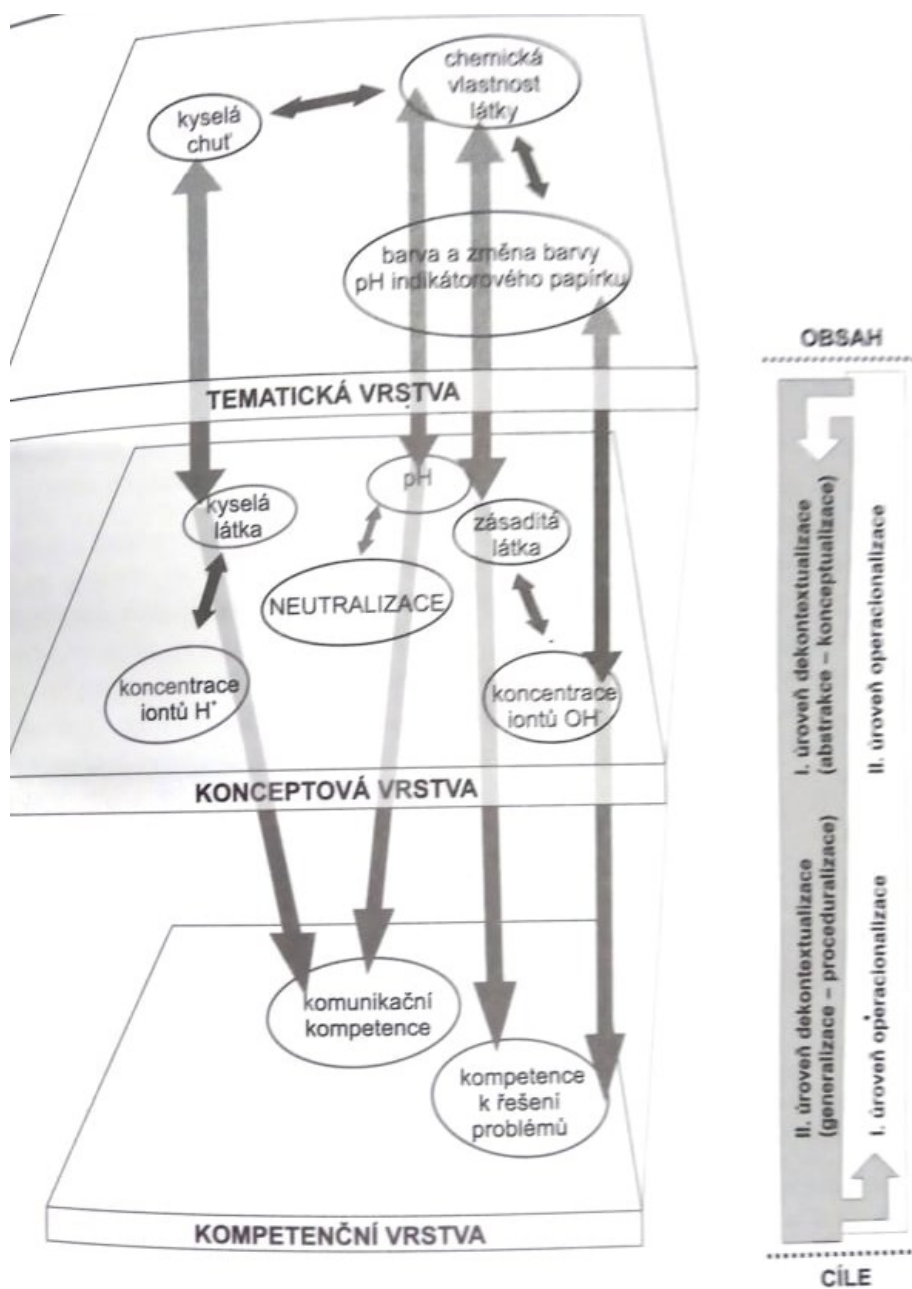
kyselá chuť

chemická vlastnost látky

barva a změna barvy pH indikátorového papírku

TEMATICKÁ VRSTVA

kyselá látka

pH

zásaditá látka

NEUTRALIZACE

koncentrace iontů H$^+$

koncentrace iontů OH$^-$

KONCEPTOVÁ VRSTVA

komunikační kompetence

kompetence k řešení problémů

KOMPETENČNÍ VRSTVA

OBSAH

I. úroveň dekontextualizace (abstrakce – konceptualizace)

II. úroveň operacionalizace

II. úroveň dekontextualizace (generalizace – proceduralizace)

I. úroveň operacionalizace

CÍLE